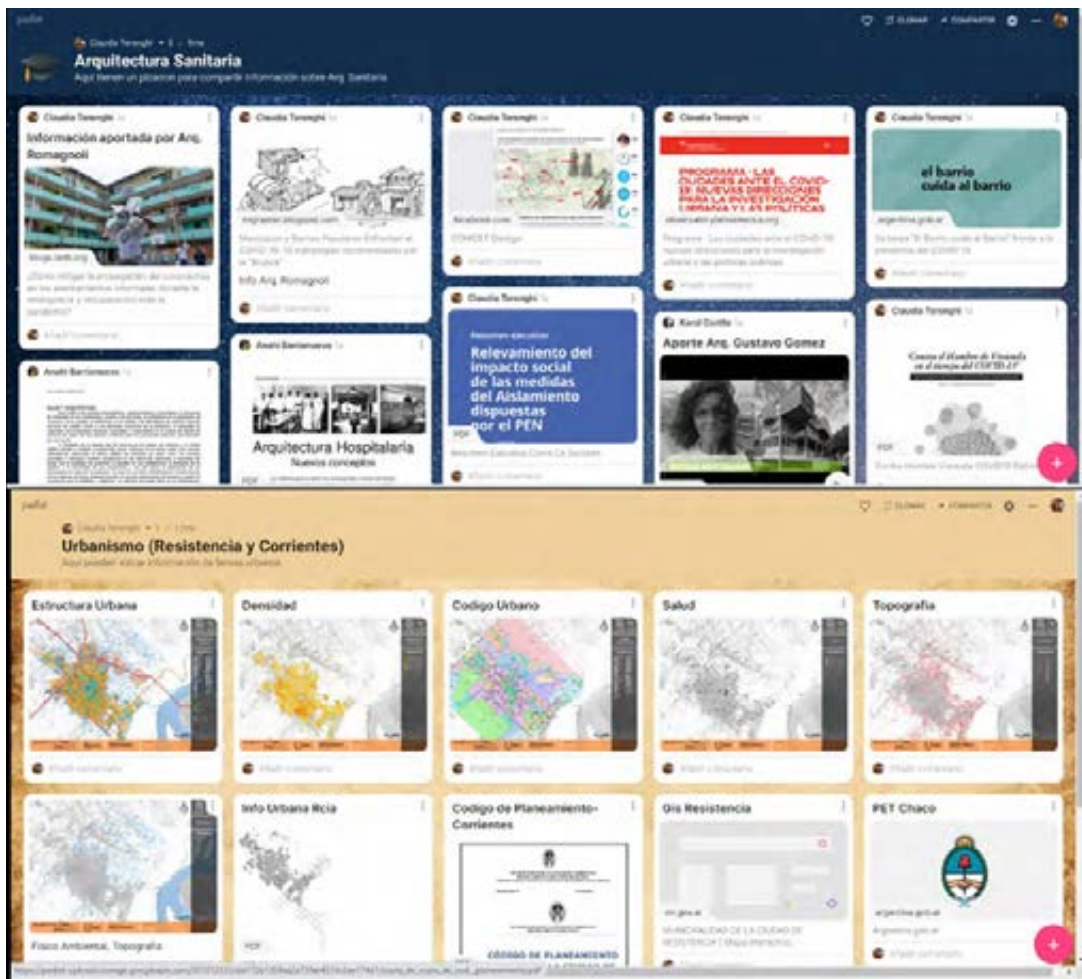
padlet

Claudia Terenghi • 3 • 9 m

Arquitectura Sanitaria

Aquí tienen un pizarrón para compartir información sobre Arq. Sanitaria

Claudia Terenghi

Información aportada por Arq. Romagnoli

blogs.iadb.org

¿Cómo mitigar la propagación del coronavirus en los asentamientos informales durante la emergencia y recuperación post la pandemia?

Añadir comentario

Claudia Terenghi

mgraeter.blogspot.com

Info Arq. Romagnoli

Añadir comentario

Claudia Terenghi

facebook.com

CONICET Dialoga

Añadir comentario

Claudia Terenghi

PROGRAMA - LAS CIUDADES ANTE EL COVID-19: NUEVAS DIRECCIONES PARA LA INVESTIGACIÓN URBANA Y LAS POLÍTICAS

Añadir comentario

Claudia Terenghi

el barrio cuida al barrio

argentina.gob.ar

Añadir comentario

Anahí Barrionuevo

Anahí Barrionuevo

Arquitectura Hospitalaria

Nuevos conceptos

PDF

Claudia Terenghi

Resumen ejecutivo

Relevamiento del impacto social de las medidas del Aislamiento dispuestas por el PEN

PDF

Añadir comentario

Karol Dutto

Aporte Arq. Gustavo Gomez

Claudia Terenghi

PDF

padlet

Claudia Terenghi • 1 • 1 mes

Urbanismo (Resistencia y Corrientes)

Aquí pueden subir información de temas urbanos

Estructura Urbana

Añadir comentario

Densidad

Añadir comentario

Codigo Urbano

Añadir comentario

Salud

Añadir comentario

Topografia

Añadir comentario

Info Urbana Rcia

PDF

Fisico Ambiental, Topografia

Codigo de Planeamiento-Corrientes

CÓDIGO DE PLANEAMIENTO

Gis Resistencia

MUNICIPALIDAD DE LA CIUDAD DE RESISTENCIA | Mapa interactivo

PET Chaco

argentina.gob.ar

Argentina.gob.ar

Añadir comentario